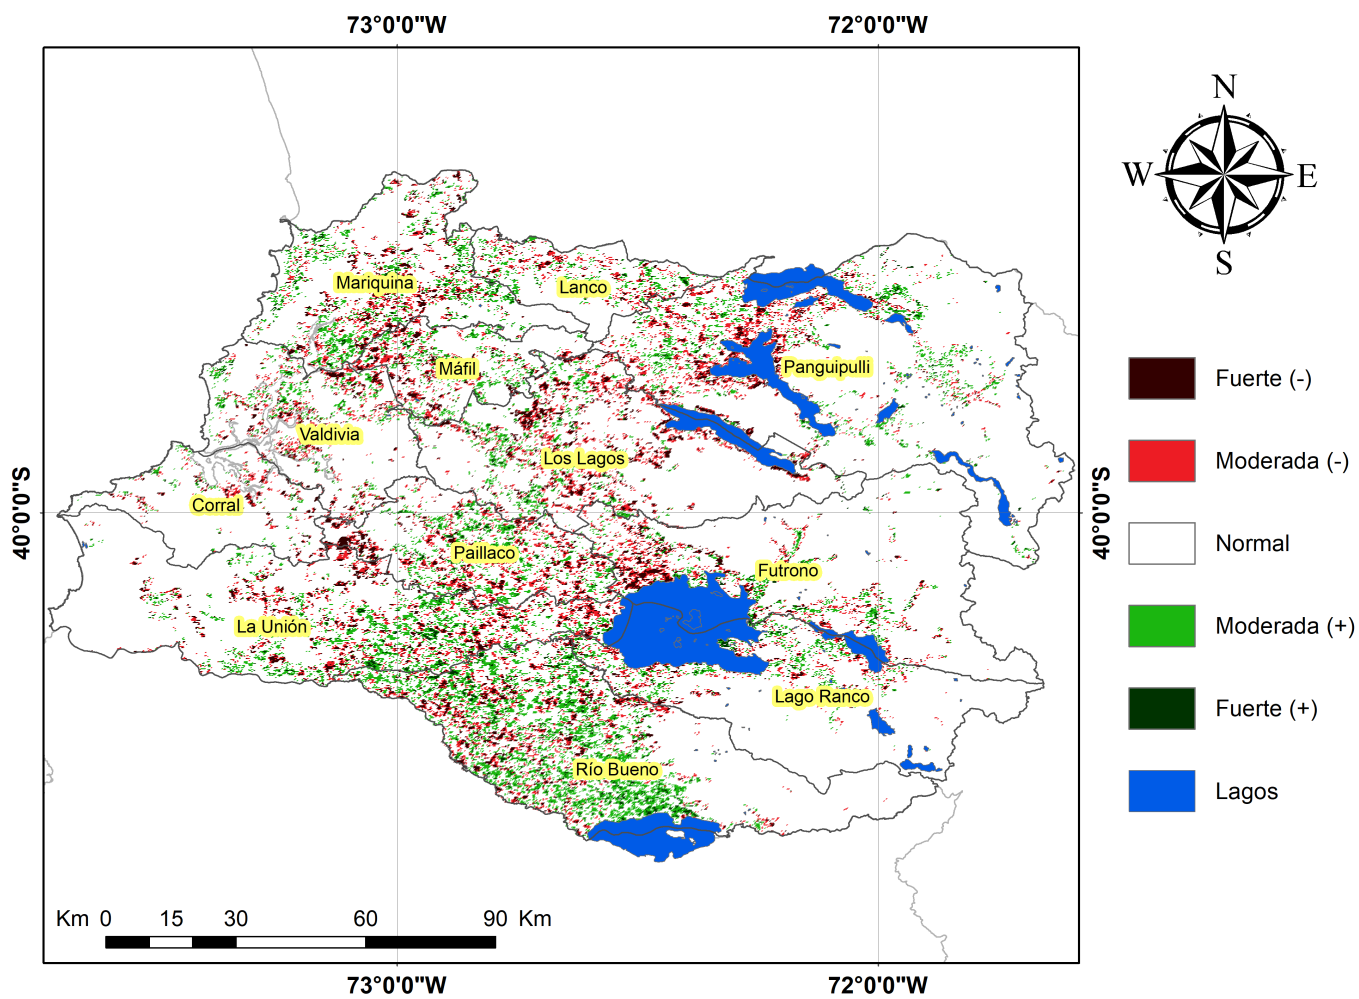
73°0'0"W
72°0'0"W

N
W
E
S

Mariquina
Lanco
Máfil
Panguipulli
Valdivia
Los Lagos
Corral
Paillaco
Futrono
La Unión
Lago Ranco
Río Bueno

40°0'0"S
40°0'0"S

Fuerte (-)
Moderada (-)
Normal
Moderada (+)
Fuerte (+)
Lagos

Km 0 15 30 60 90 Km

73°0'0"W
72°0'0"W